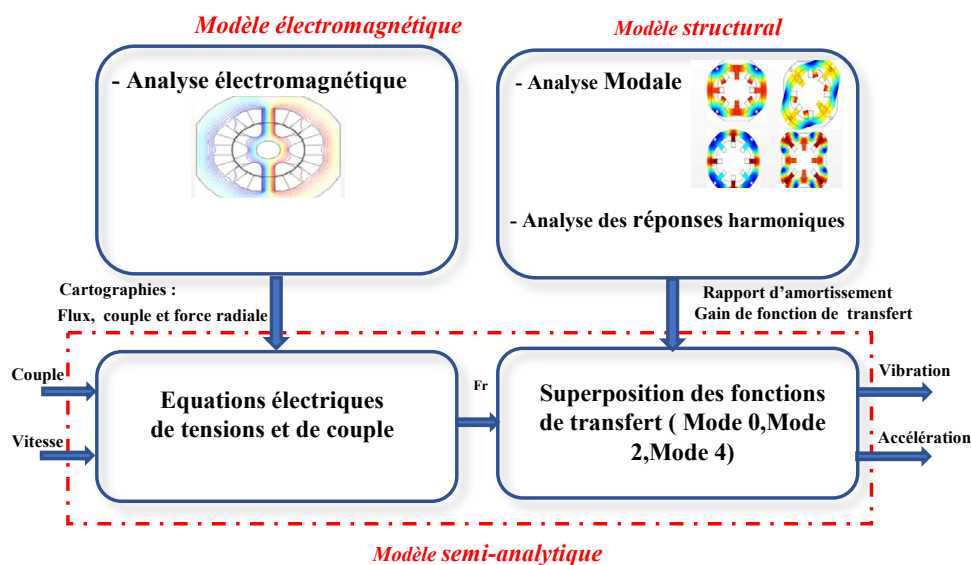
Modèle électromagnétique

Modèle structural

- Analyse électromagnétique

- Analyse Modale

- Analyse des réponses harmoniques

Cartographies :
Flux, couple et force radiale

Rapport d'amortissement
Gain de fonction de transfert

Couple

Vitesse

Equations électriques de tensions et de couple

Fr

Superposition des fonctions de transfert ( Mode 0,Mode 2,Mode 4)

Vibration

Accélération

Modèle semi-analytique